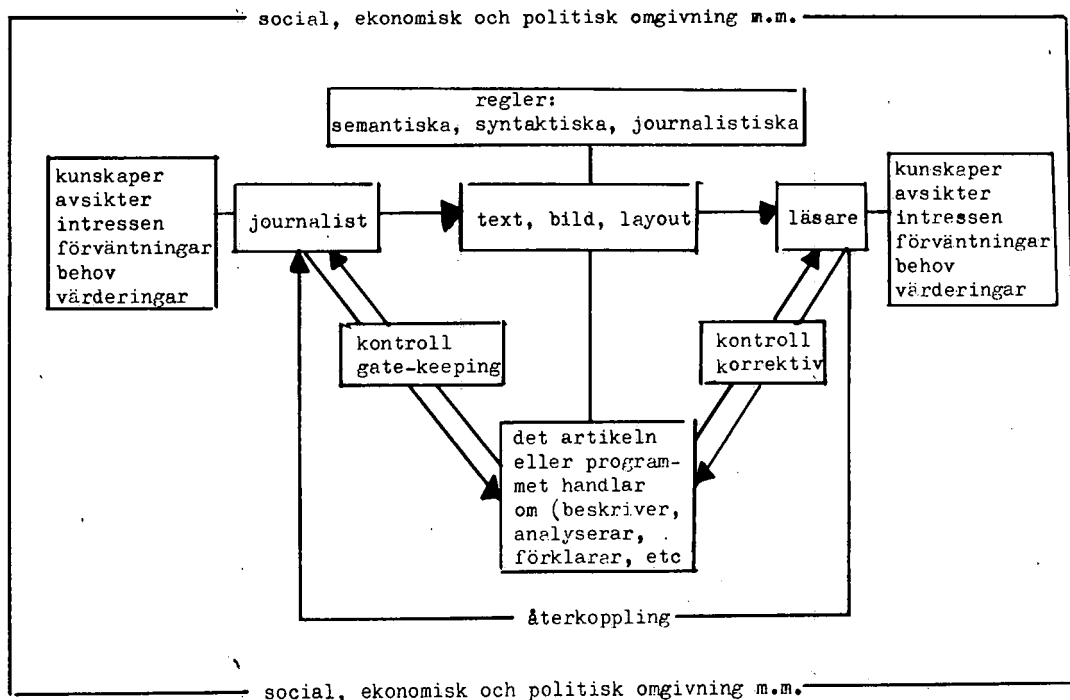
social, ekonomisk och politisk omgivning m.m.

regler:
semantiska, syntaktiska, journalistiska

kunskaper
avsikter
intressen
förväntningar
behov
värderingar

journalist

text, bild, layout

läsare

kunskaper
avsikter
intressen
förväntningar
behov
värderingar

kontroll
gate-keeping

kontroll
korrektiv

det artikeln eller programmet handlar om (beskriver, analyserar, förklarar, etc

återkoppling

social, ekonomisk och politisk omgivning m.m.